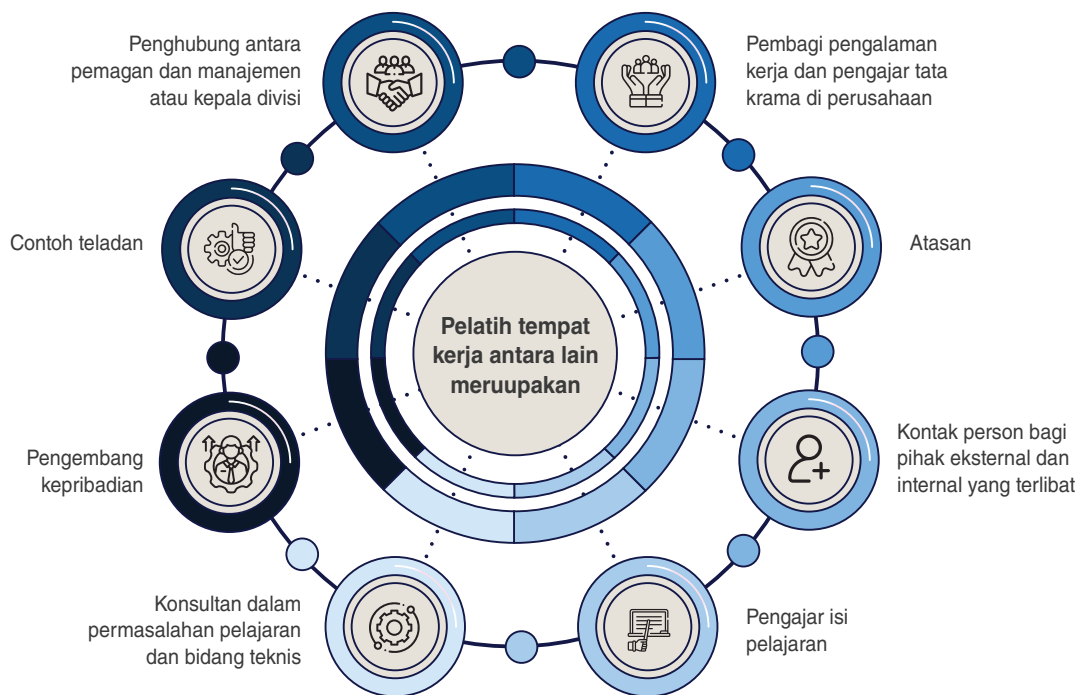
Pelatih tempat kerja antara lain meruupakan

Penghubung antara pemagan dan manajemen atau kepala divisi

Pembagi pengalaman kerja dan pengajar tata krama di perusahaan

Contoh teladan

Atasan

Kontak person bagi pihak eksternal dan internal yang terlibat

Pengembang kepribadian

Konsultan dalam permasalahan pelajaran dan bidang teknis

Pengajar isi pelajaran